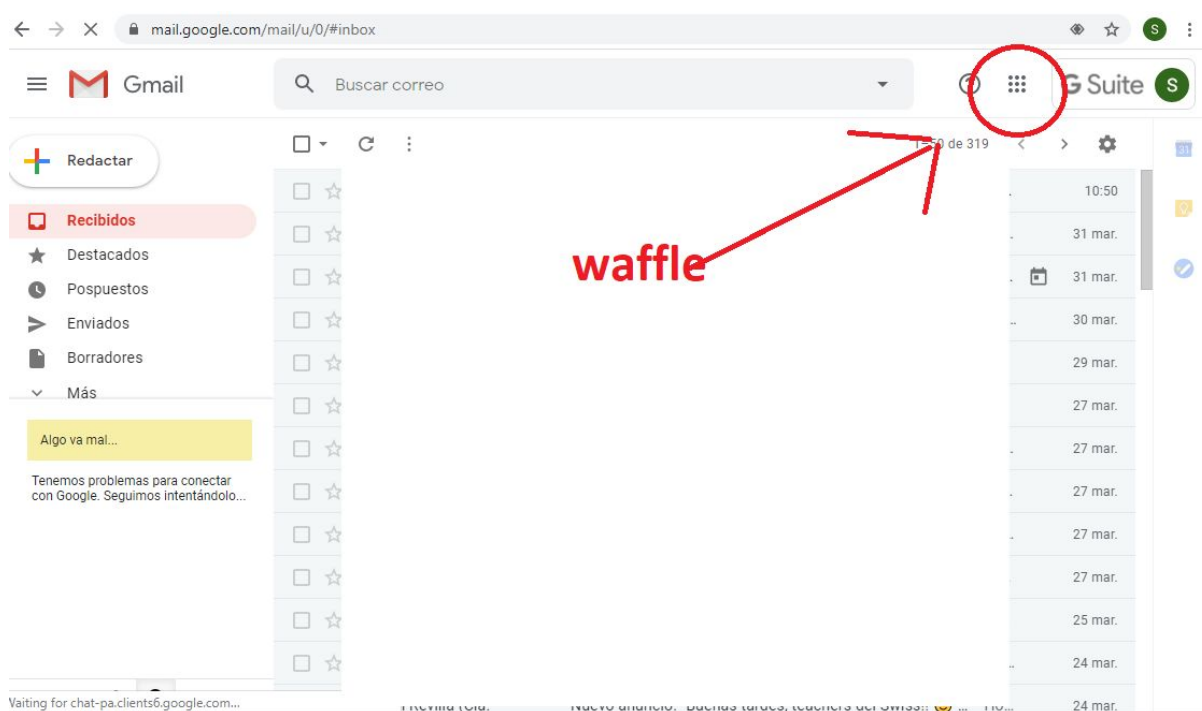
mail.google.com/mail/u/0/#inbox

S

Gmail

Buscar correo

G Suite

S

Redactar

Recibidos

Destacados

Pospuestos

Enviados

Borradores

Más

Algo va mal...

Tenemos problemas para conectar con Google. Seguimos intentándolo...

1–50 de 319

waffle

10:50

31 mar.

31 mar.

30 mar.

29 mar.

27 mar.

27 mar.

27 mar.

27 mar.

27 mar.

25 mar.

24 mar.

24 mar.

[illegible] Nuevo anuncio: "Buenas tardes, teachers del Swiss!! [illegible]

Vaiting for chat-pa.clients6.google.com...